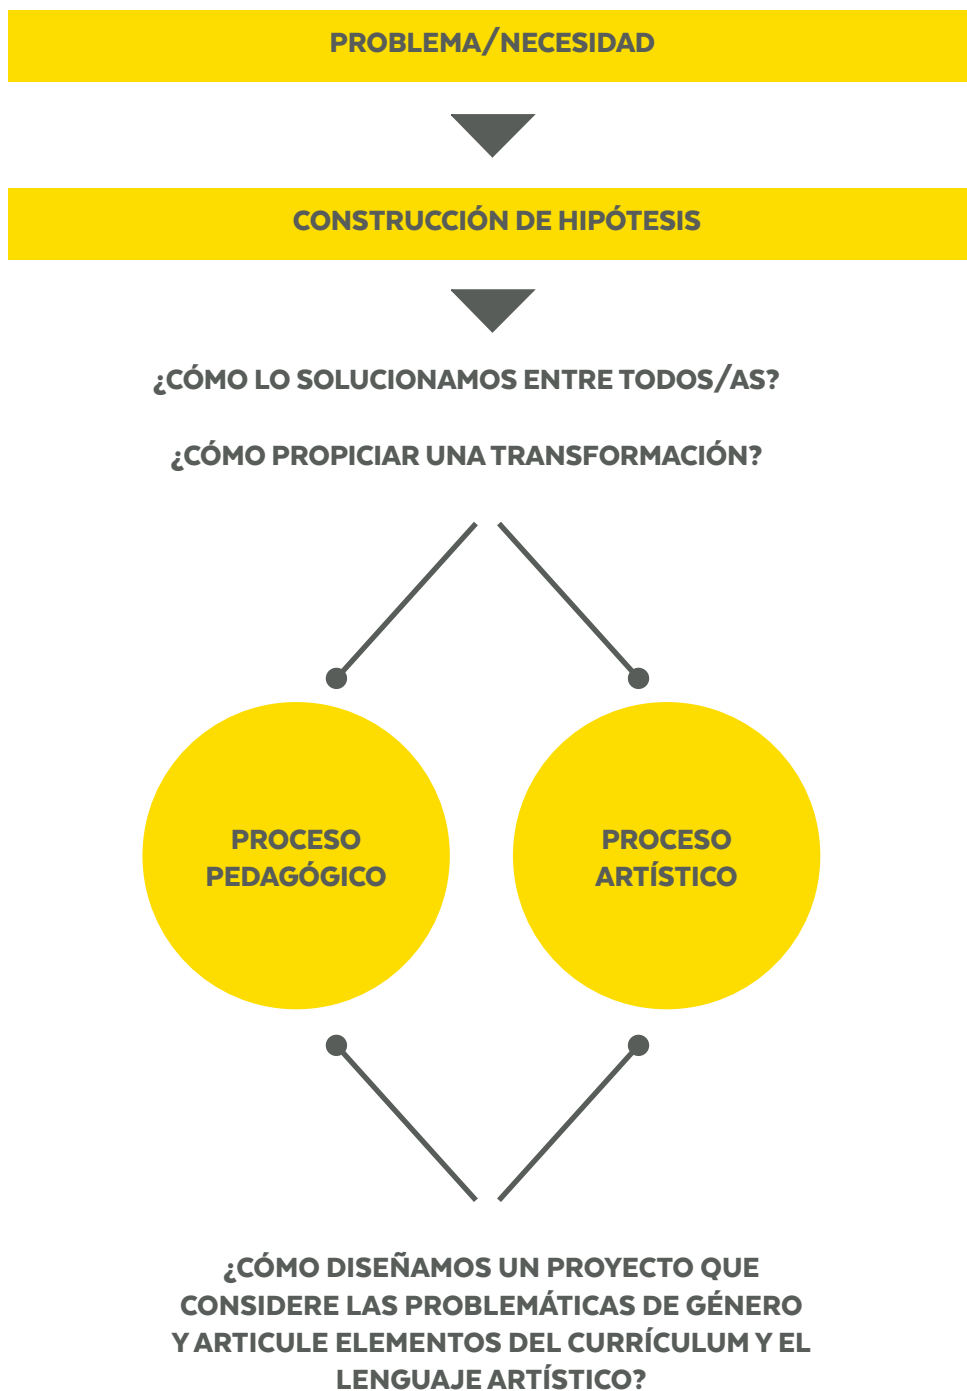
PROBLEMA/NECESIDAD

CONSTRUCCIÓN DE HIPÓTESIS

¿CÓMO LO SOLUCIONAMOS ENTRE TODOS/AS?

¿CÓMO PROPICIAR UNA TRANSFORMACIÓN?

PROCESO PEDAGÓGICO

PROCESO ARTÍSTICO

¿CÓMO DISEÑAMOS UN PROYECTO QUE CONSIDERE LAS PROBLEMÁTICAS DE GÉNERO Y ARTICULE ELEMENTOS DEL CURRÍCULUM Y EL LENGUAJE ARTÍSTICO?